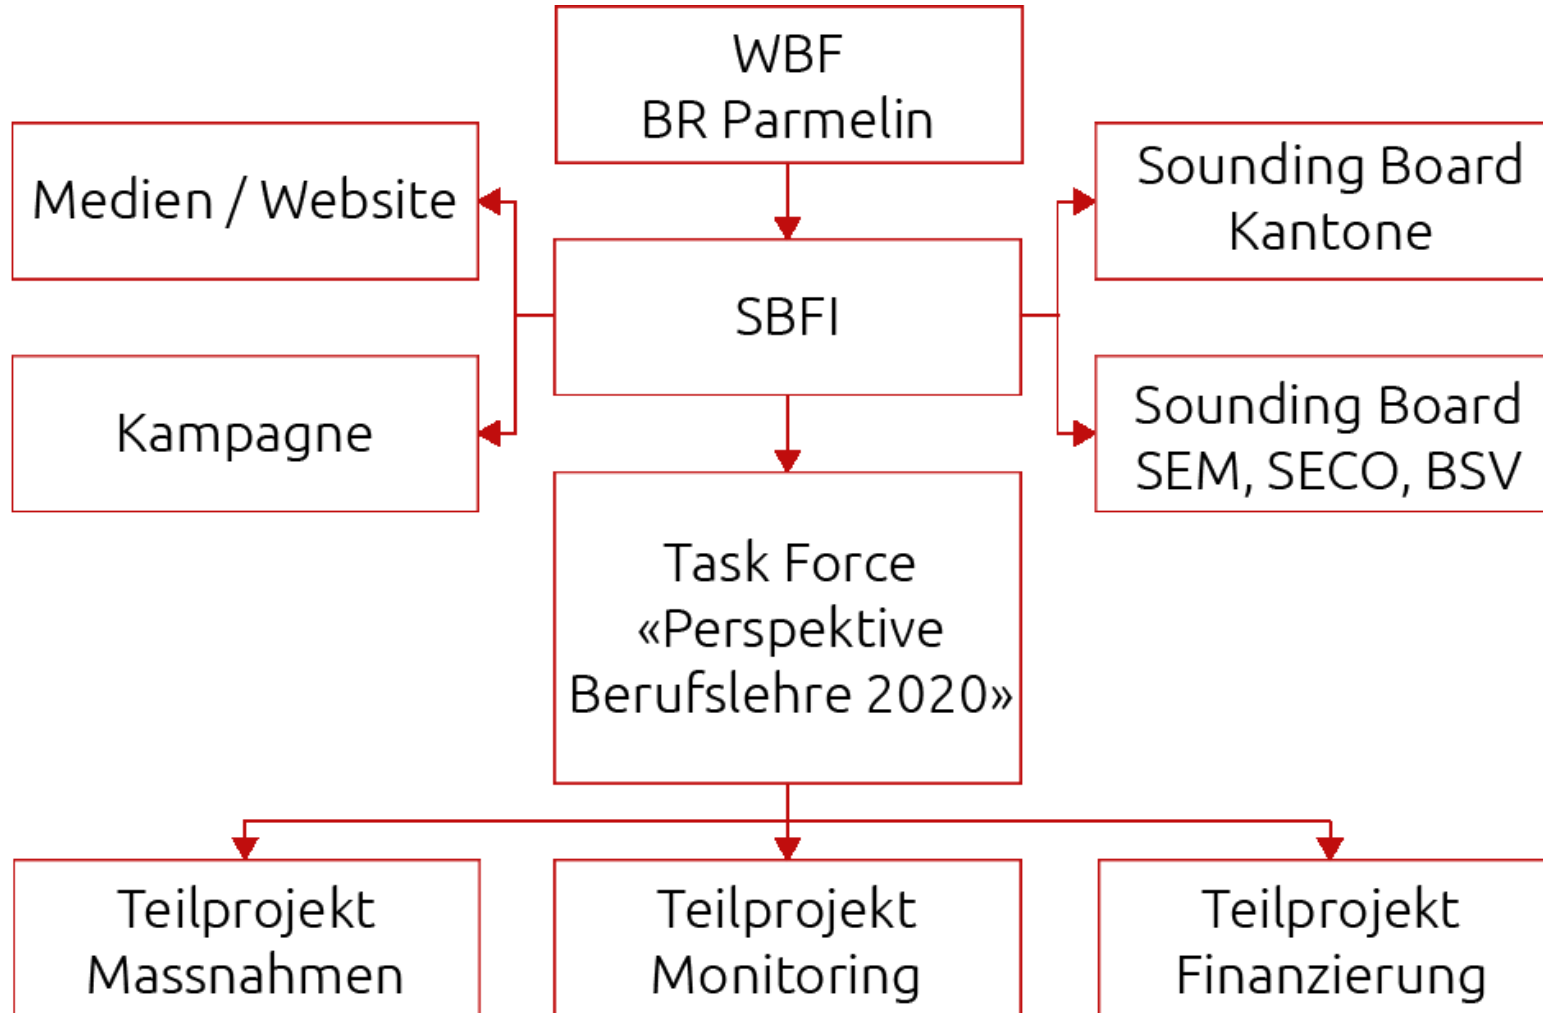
WBF
BR Parmelin

Medien / Website

Kampagne

SBFI

Sounding Board
Kantone

Sounding Board
SEM, SECO, BSV

Task Force
«Perspektive
Berufslehre 2020»

Teilprojekt
Massnahmen

Teilprojekt
Monitoring

Teilprojekt
Finanzierung